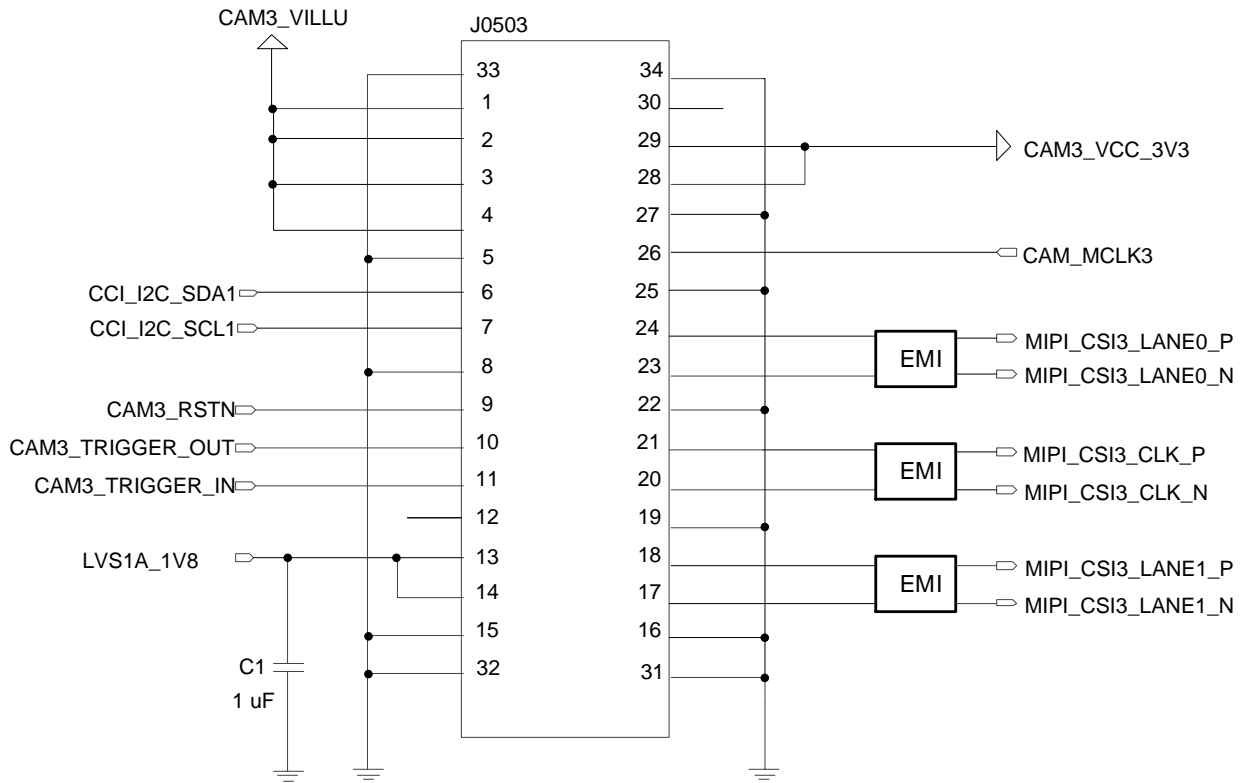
CAM3_VILLU

J0503

| | | | |
|---|---|---|---|
| | 33 | 34 | |
| | 1 | 30 | |
| | 2 | 29 | CAM3_VCC_3V3 |
| | 3 | 28 | |
| | 4 | 27 | |
| | 5 | 26 | CAM_MCLK3 |
| CCI_I2C_SDA1 | 6 | 25 | |
| CCI_I2C_SCL1 | 7 | 24 | MIPI_CSI3_LANE0_P |
| | 8 | 23 | MIPI_CSI3_LANE0_N |
| CAM3_RSTN | 9 | 22 | |
| CAM3_TRIGGER_OUT | 10 | 21 | MIPI_CSI3_CLK_P |
| CAM3_TRIGGER_IN | 11 | 20 | MIPI_CSI3_CLK_N |
| | 12 | 19 | |
| LVS1A_1V8 | 13 | 18 | MIPI_CSI3_LANE1_P |
| | 14 | 17 | MIPI_CSI3_LANE1_N |
| | 15 | 16 | |
| | 32 | 31 | |

EMI
EMI
EMI

C1
1 uF